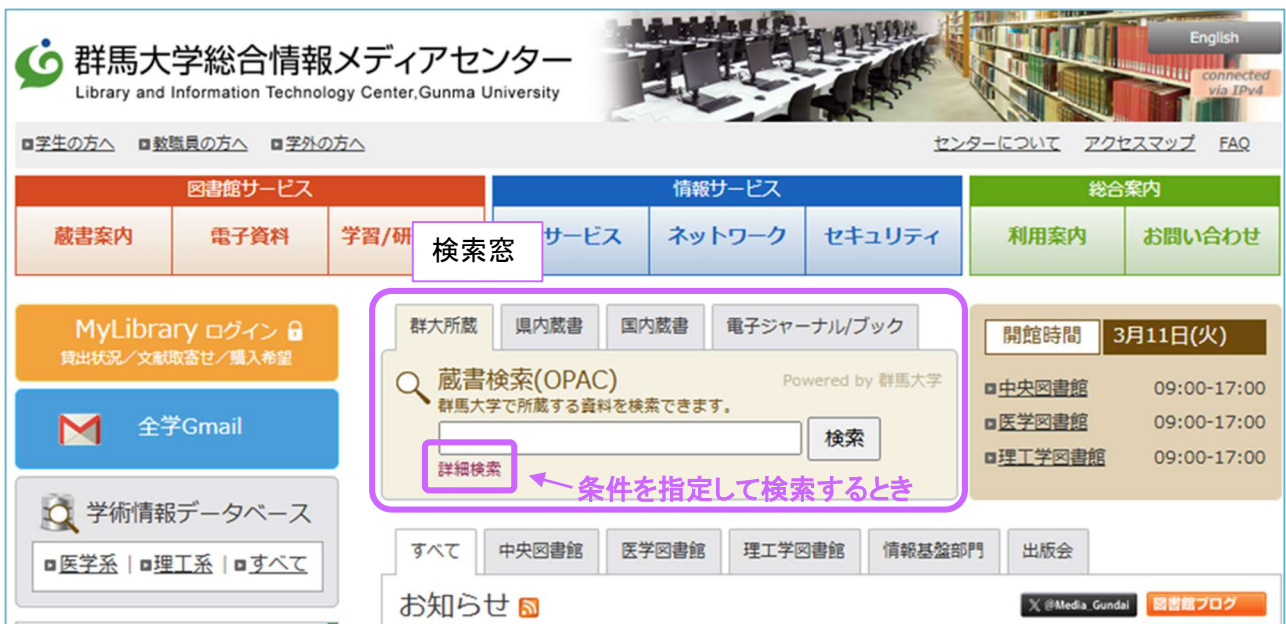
群馬大学総合情報メディアセンター
Library and Information Technology Center,Gunma University

English
connected via IPv4

学生の方へ　教職員の方へ　学外の方へ

センターについて　アクセスマップ　FAQ

図書館サービス
蔵書案内　電子資料　学習/研

情報サービス
サービス　ネットワーク　セキュリティ

総合案内
利用案内　お問い合わせ

検索窓

MyLibrary ログイン
貸出状況／文献取寄せ／購入希望

全学Gmail

学術情報データベース
医学系 | 理工系 | すべて

群大所蔵　県内蔵書　国内蔵書　電子ジャーナル/ブック

蔵書検索(OPAC)　Powered by 群馬大学
群馬大学で所蔵する資料を検索できます。
検索
詳細検索

条件を指定して検索するとき

開館時間　3月11日(火)
中央図書館　09:00-17:00
医学図書館　09:00-17:00
理工学図書館　09:00-17:00

すべて　中央図書館　医学図書館　理工学図書館　情報基盤部門　出版会

お知らせ

@Media_Gundai　図書館ブログ